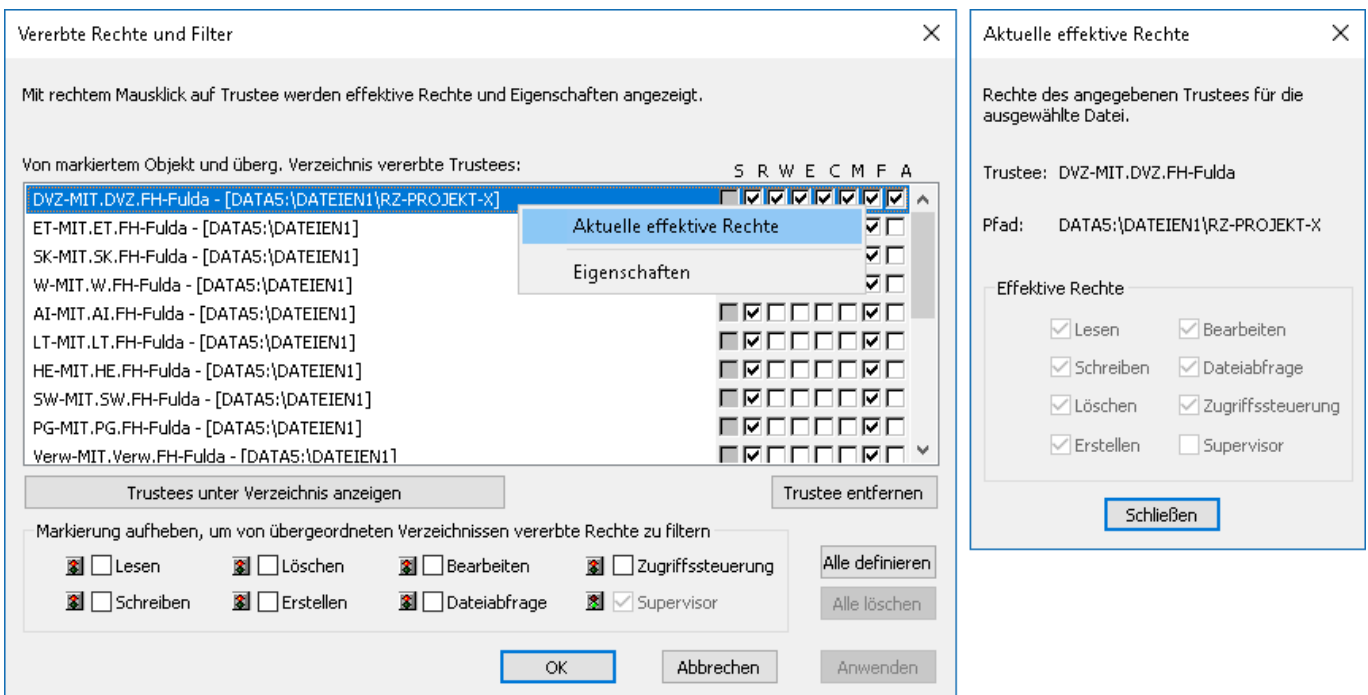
Vererbte Rechte und Filter

Mit rechtem Mausklick auf Trustee werden effektive Rechte und Eigenschaften angezeigt.

Von markiertem Objekt und überg. Verzeichnis vererbte Trustees:

S R W E C M F A

DVZ-MIT.DVZ.FH-Fulda - [DATA5:\DATEIEN1\RZ-PROJEKT-X]
ET-MIT.ET.FH-Fulda - [DATA5:\DATEIEN1]
SK-MIT.SK.FH-Fulda - [DATA5:\DATEIEN1]
W-MIT.W.FH-Fulda - [DATA5:\DATEIEN1]
AI-MIT.AI.FH-Fulda - [DATA5:\DATEIEN1]
LT-MIT.LT.FH-Fulda - [DATA5:\DATEIEN1]
HE-MIT.HE.FH-Fulda - [DATA5:\DATEIEN1]
SW-MIT.SW.FH-Fulda - [DATA5:\DATEIEN1]
PG-MIT.PG.FH-Fulda - [DATA5:\DATEIEN1]
Verw-MIT.Verw.FH-Fulda - [DATA5:\DATEIEN1]

Aktuelle effektive Rechte
Eigenschaften

Trustees unter Verzeichnis anzeigen
Trustee entfernen

Markierung aufheben, um von übergeordneten Verzeichnissen vererbte Rechte zu filtern

Lesen
Löschen
Bearbeiten
Zugriffssteuerung
Schreiben
Erstellen
Dateiabfrage
Supervisor

Alle definieren
Alle löschen

OK
Abbrechen
Anwenden

Aktuelle effektive Rechte

Rechte des angegebenen Trustees für die ausgewählte Datei.

Trustee: DVZ-MIT.DVZ.FH-Fulda

Pfad: DATA5:\DATEIEN1\RZ-PROJEKT-X

Effektive Rechte

Lesen
Bearbeiten
Schreiben
Dateiabfrage
Löschen
Zugriffssteuerung
Erstellen
Supervisor

Schließen